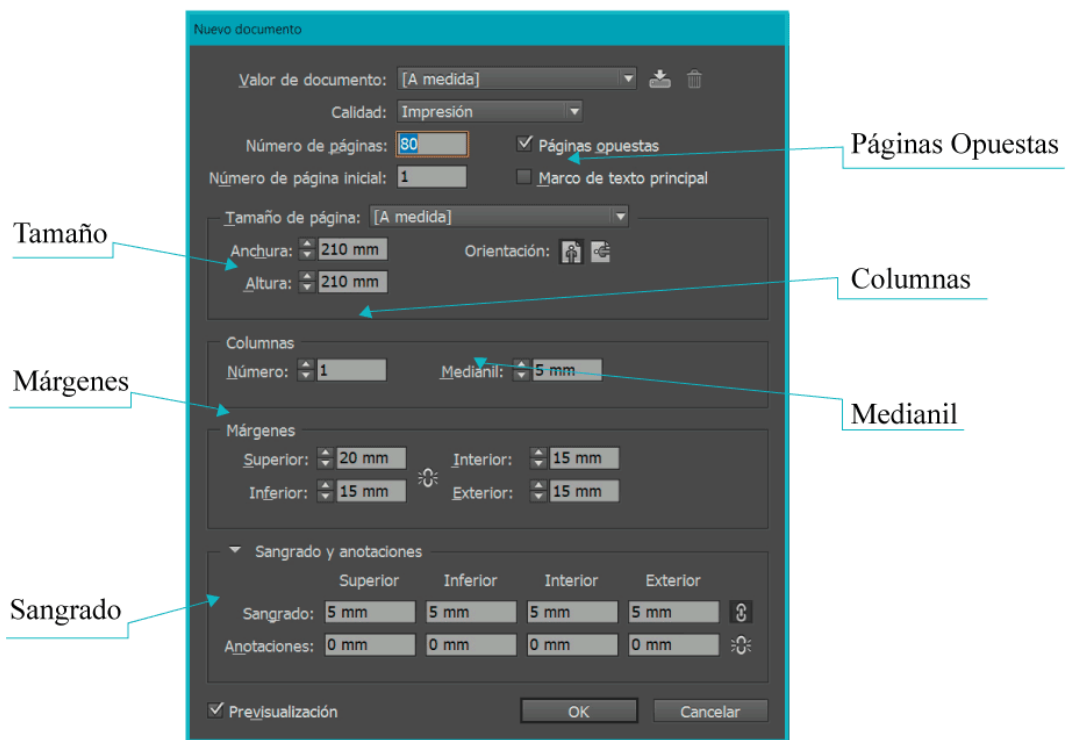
Nuevo documento

Valor de documento: [A medida]

Calidad: Impresión

Número de páginas: 80

Páginas opuestas

Número de página inicial: 1

Marco de texto principal

Páginas Opuestas

Tamaño

Tamaño de página: [A medida]

Anchura: 210 mm

Orientación:

Altura: 210 mm

Columnas

Columnas

Número: 1

Medianil: 5 mm

Márgenes

Medianil

Márgenes

Superior: 20 mm

Interior: 15 mm

Inferior: 15 mm

Exterior: 15 mm

Sangrado y anotaciones

| | Superior | Inferior | Interior | Exterior |
|---|---|---|---|---|
| Sangrado: | 5 mm | 5 mm | 5 mm | 5 mm |
| Anotaciones: | 0 mm | 0 mm | 0 mm | 0 mm |

Sangrado

Previsualización

OK

Cancelar